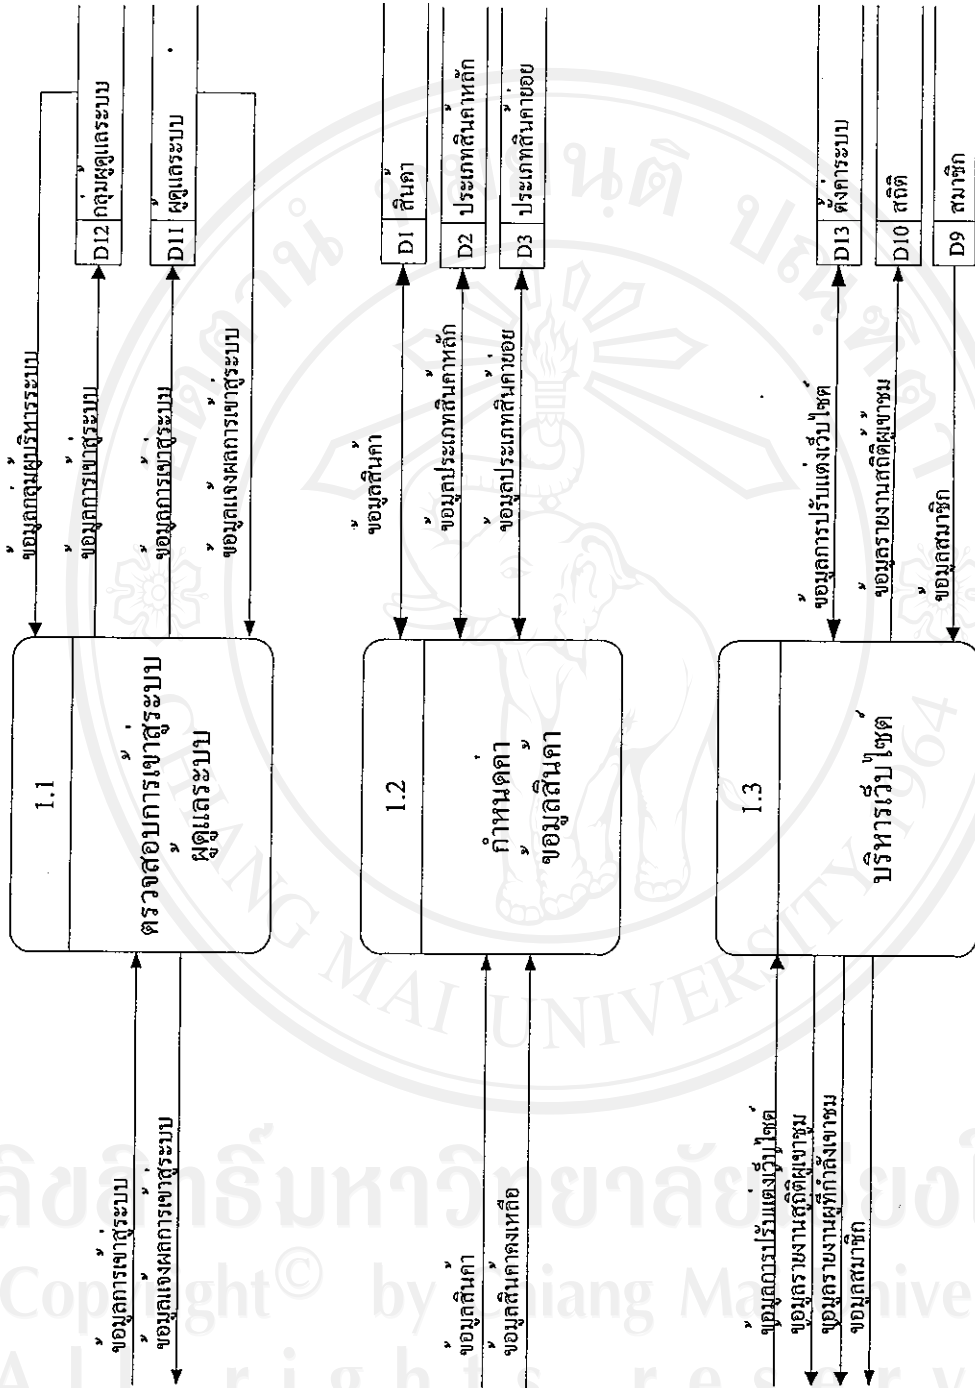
1.1
ตรวจสอบการเข้าสู่ระบบ
ผู้ดูแลระบบ

ข้อมูลการเข้าสู่ระบบ
ข้อมูลแจ้งผลการเข้าสู่ระบบ

ข้อมูลกลุ่มผู้บริหารระบบ
ข้อมูลการเข้าสู่ระบบ
ข้อมูลการเข้าสู่ระบบ
ข้อมูลแจ้งผลการเข้าสู่ระบบ

D12 กลุ่มผู้ดูแลระบบ
D11 ผู้ดูแลระบบ

1.2
กำหนดค่า
ข้อมูลสินค้า

ข้อมูลสินค้า
ข้อมูลสินค้าคงเหลือ

ข้อมูลสินค้า
ข้อมูลประเภทสินค้าหลัก
ข้อมูลประเภทสินค้าย่อย

D1 สินค้า
D2 ประเภทสินค้าหลัก
D3 ประเภทสินค้าย่อย

1.3
บริหารเว็บไซต์

ข้อมูลการปรับแต่งเว็บไซต์
ข้อมูลรายงานสถิติผู้เข้าชม
ข้อมูลรายงานผู้ที่กำลังเข้าชม
ข้อมูลสมาชิก

ข้อมูลการปรับแต่งเว็บไซต์
ข้อมูลรายงานสถิติผู้เข้าชม
ข้อมูลสมาชิก

D13 ตั้งค่าระบบ
D10 สถิติ
D9 สมาชิก

ลิขสิทธิ์มหาวิทยาลัยเชียงใหม่
Copyright© by Chiang Mai University
All rights reserved